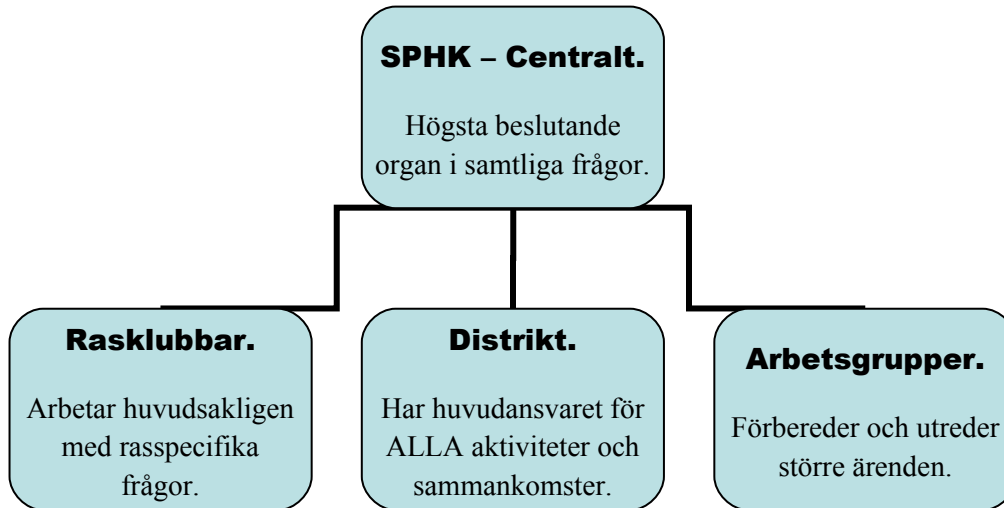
SPHK – Centralt.

Högsta beslutande organ i samtliga frågor.

Rasklubbar.

Arbetar huvudsakligen med rasspecifika frågor.

Distrikt.

Har huvudansvaret för ALLA aktiviteter och sammankomster.

Arbetsgrupper.

Förbereder och utreder större ärenden.